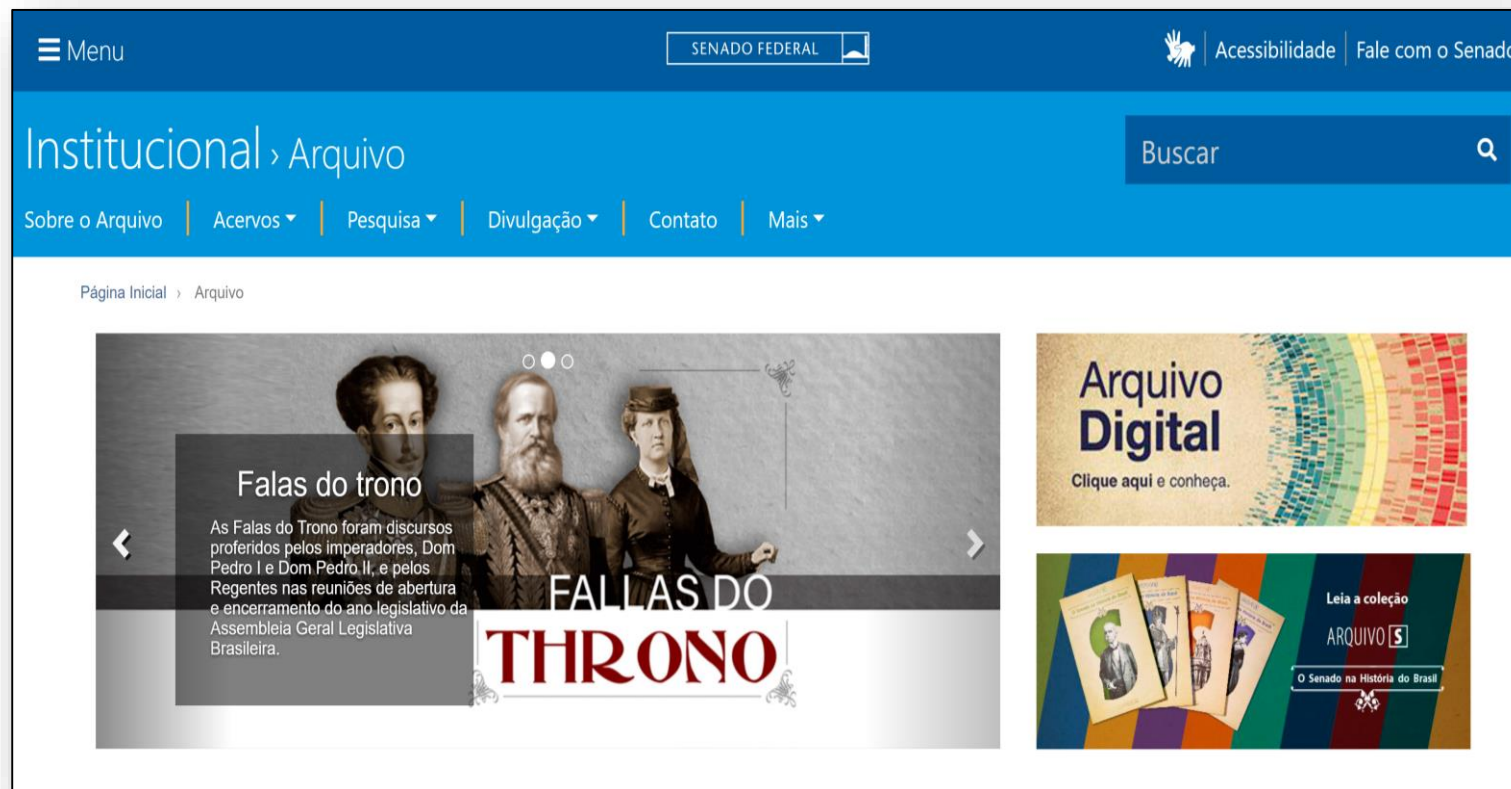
Menu

SENADO FEDERAL

Acessibilidade | Fale com o Senado

Institucional › Arquivo

Buscar

Sobre o Arquivo | Acervos | Pesquisa | Divulgação | Contato | Mais

Página Inicial › Arquivo

Falas do trono

As Falas do Trono foram discursos proferidos pelos imperadores, Dom Pedro I e Dom Pedro II, e pelos Regentes nas reuniões de abertura e encerramento do ano legislativo da Assembleia Geral Legislativa Brasileira.

FALLAS DO
THRONO

Arquivo
Digital
Clique aqui e conheça.

Leia a coleção
ARQUIVO S
O Senado na História do Brasil